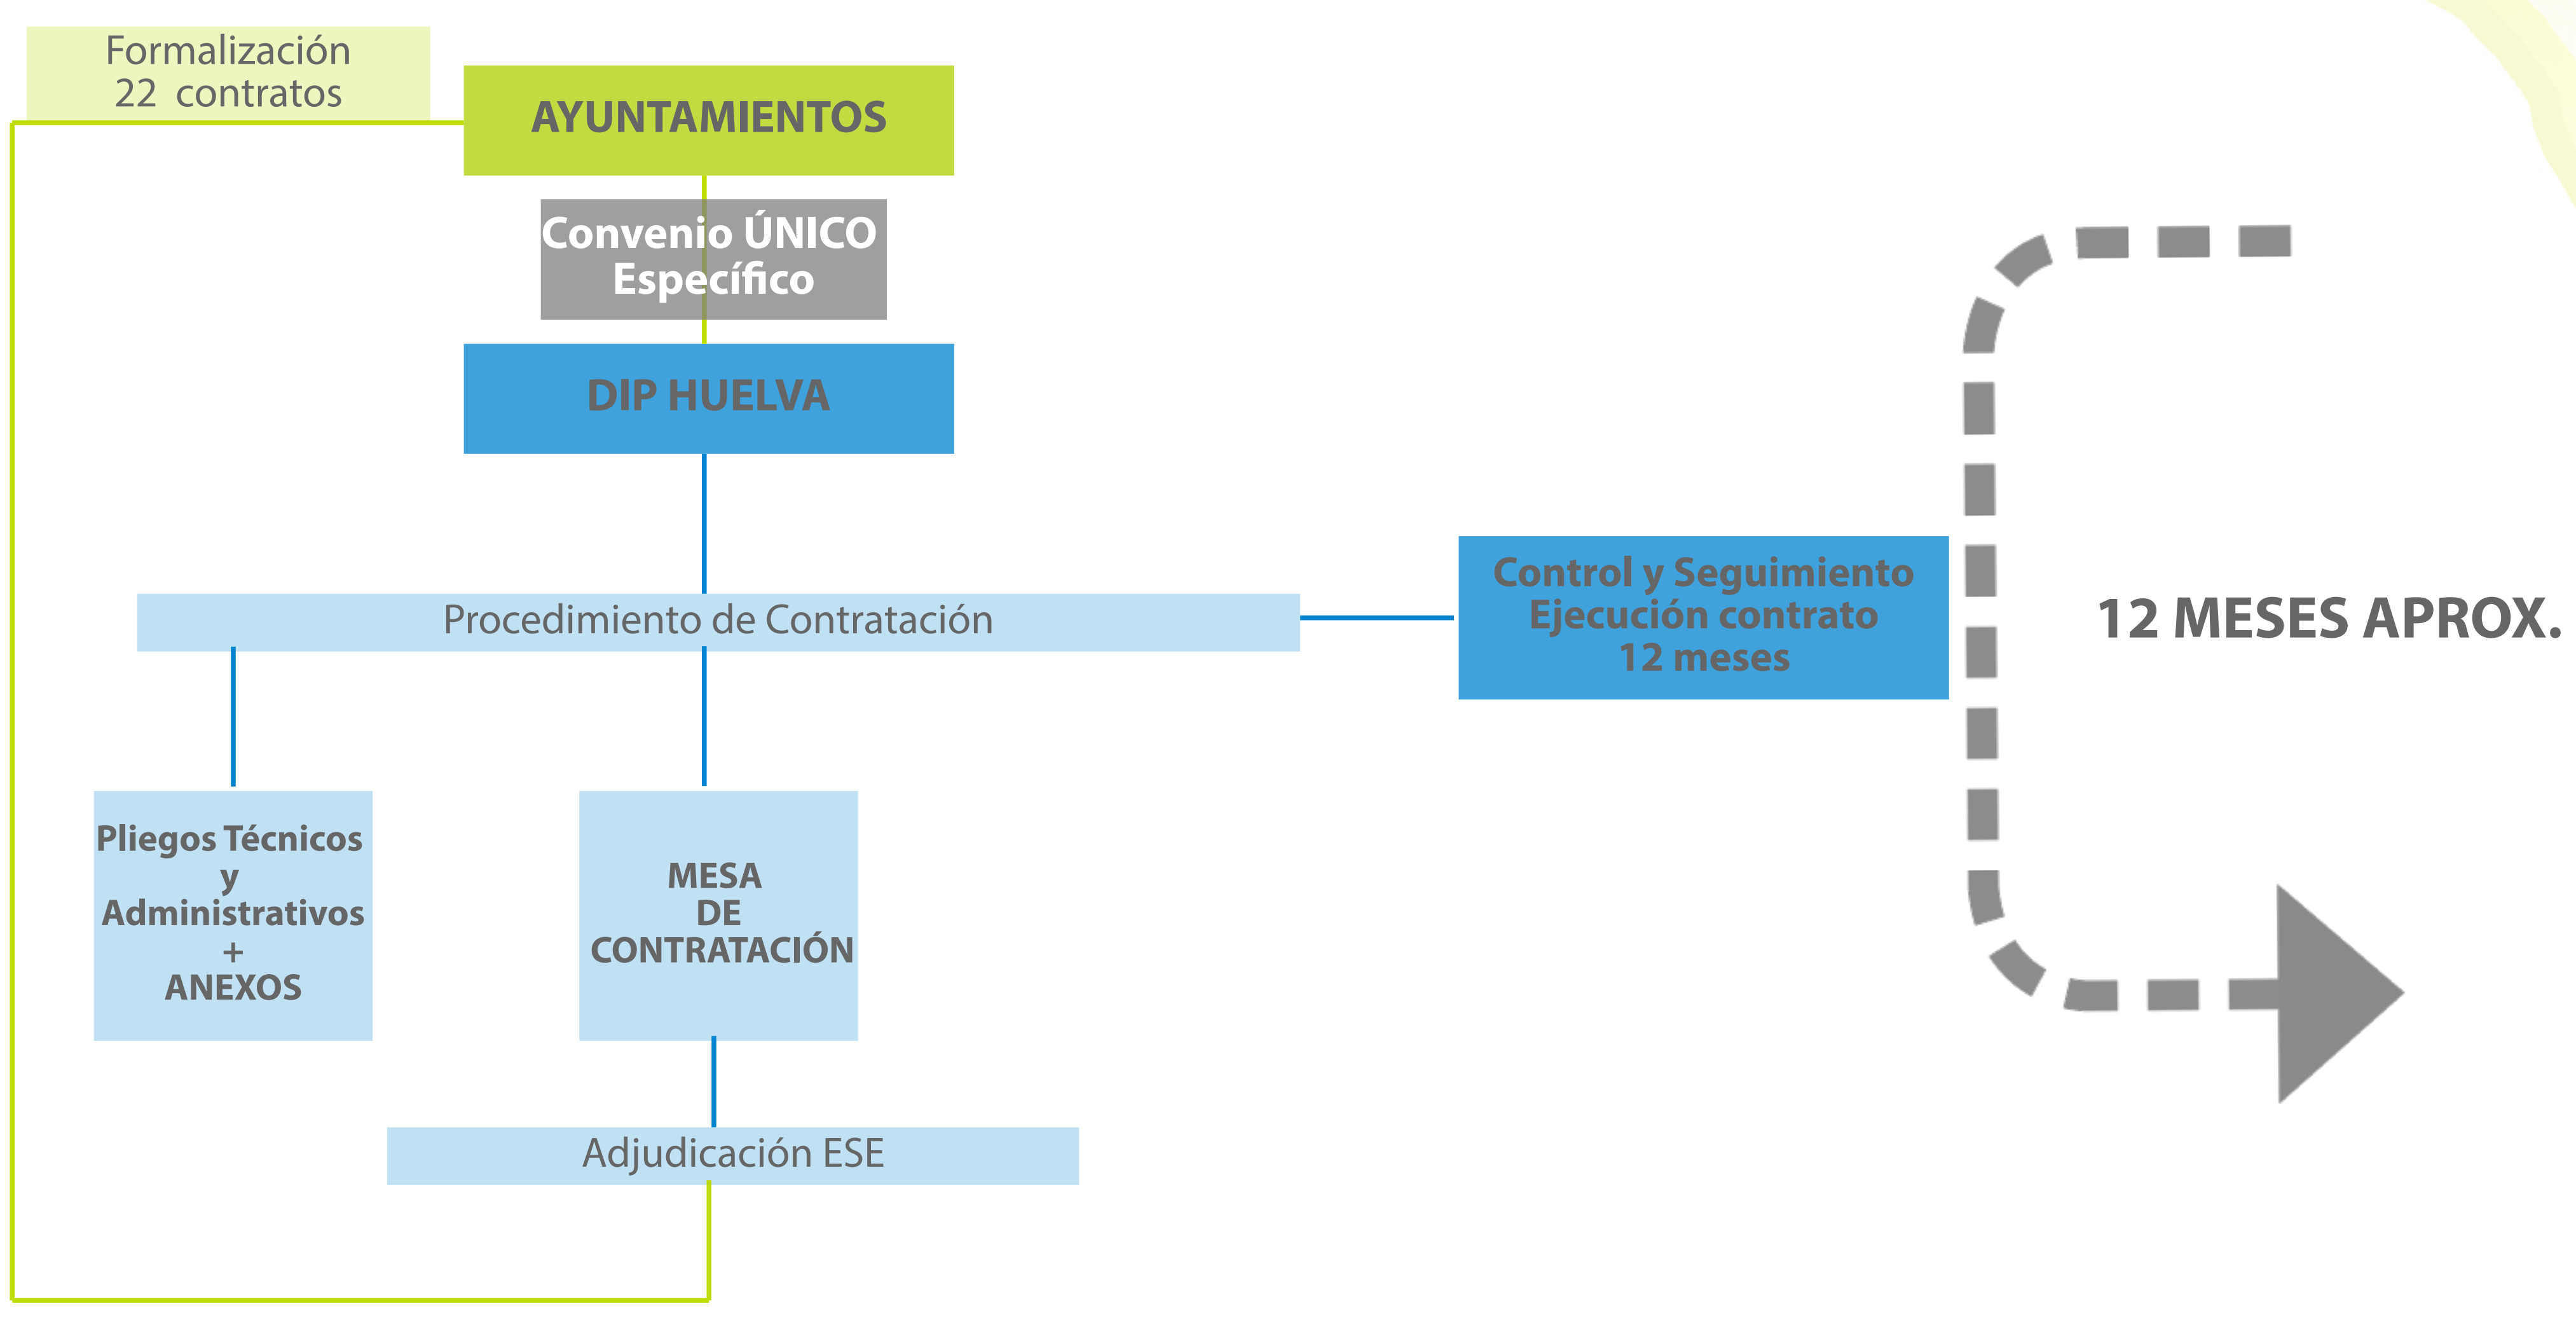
Formalización
22 contratos

AYUNTAMIENTOS

Convenio ÚNICO
Específico

DIP HUELVA

Procedimiento de Contratación

Control y Seguimiento
Ejecución contrato
12 meses

12 MESES APROX.

Pliegos Técnicos
y
Administrativos
+
ANEXOS

MESA
DE
CONTRATACIÓN

Adjudicación ESE